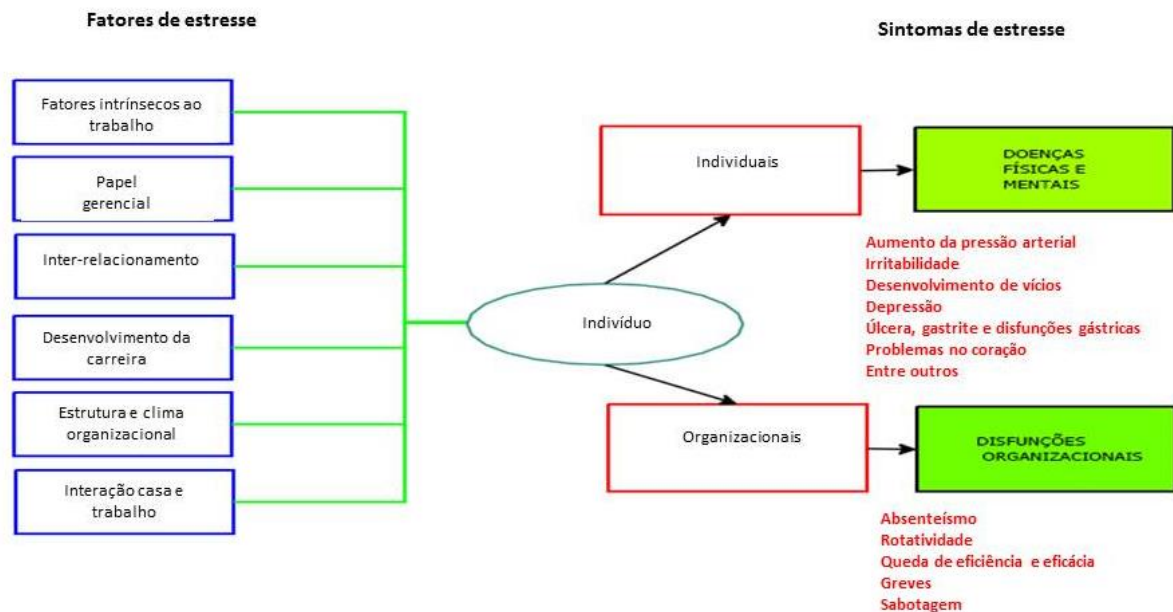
Fatores de estresse

Sintomas de estresse

Fatores intrínsecos ao trabalho

Papel gerencial

Inter-relacionamento

Desenvolvimento da carreira

Estrutura e clima organizacional

Interação casa e trabalho

Indivíduo

Individuais

DOENÇAS FÍSICAS E MENTAIS

Aumento da pressão arterial
Irritabilidade
Desenvolvimento de vícios
Depressão
Úlcera, gastrite e disfunções gástricas
Problemas no coração
Entre outros

Organizacionais

DISFUNÇÕES ORGANIZACIONAIS

Absenteísmo
Rotatividade
Queda de eficiência e eficácia
Greves
Sabotagem